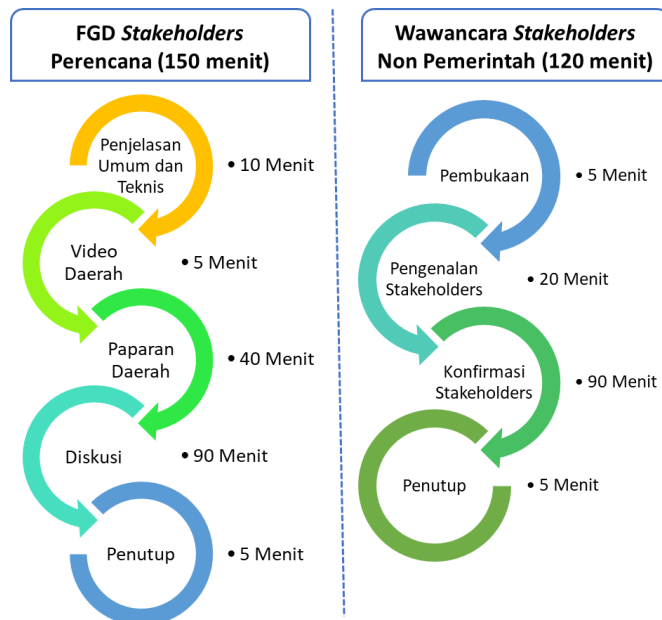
FGD *Stakeholders* Perencana (150 menit)

Penjelasan Umum dan Teknis
• 10 Menit

Video Daerah
• 5 Menit

Paparan Daerah
• 40 Menit

Diskusi
• 90 Menit

Penutup
• 5 Menit

Wawancara *Stakeholders* Non Pemerintah (120 menit)

Pembukaan
• 5 Menit

Pengenalan Stakeholders
• 20 Menit

Konfirmasi Stakeholders
• 90 Menit

Penutup
• 5 Menit